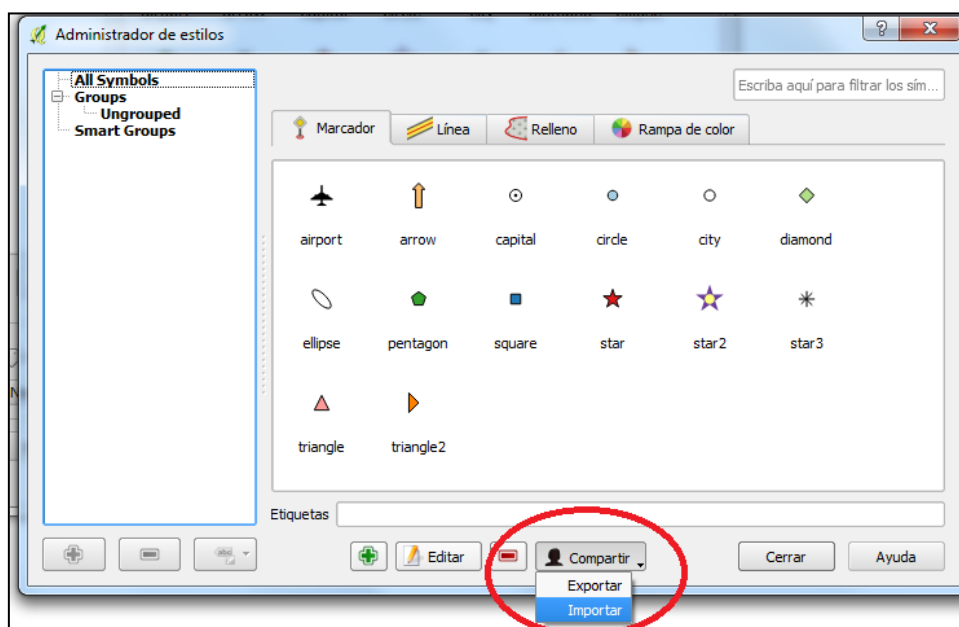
Administrador de estilos

All Symbols
Groups
Ungrouped
Smart Groups

Escriba aquí para filtrar los sím...

Marcador | Línea | Relleno | Rampa de color

airport
arrow
capital
circle
city
diamond
ellipse
pentagon
square
star
star2
star3
triangle
triangle2

Etiquetas

Editar
Compartir
Exportar
Importar
Cerrar
Ayuda